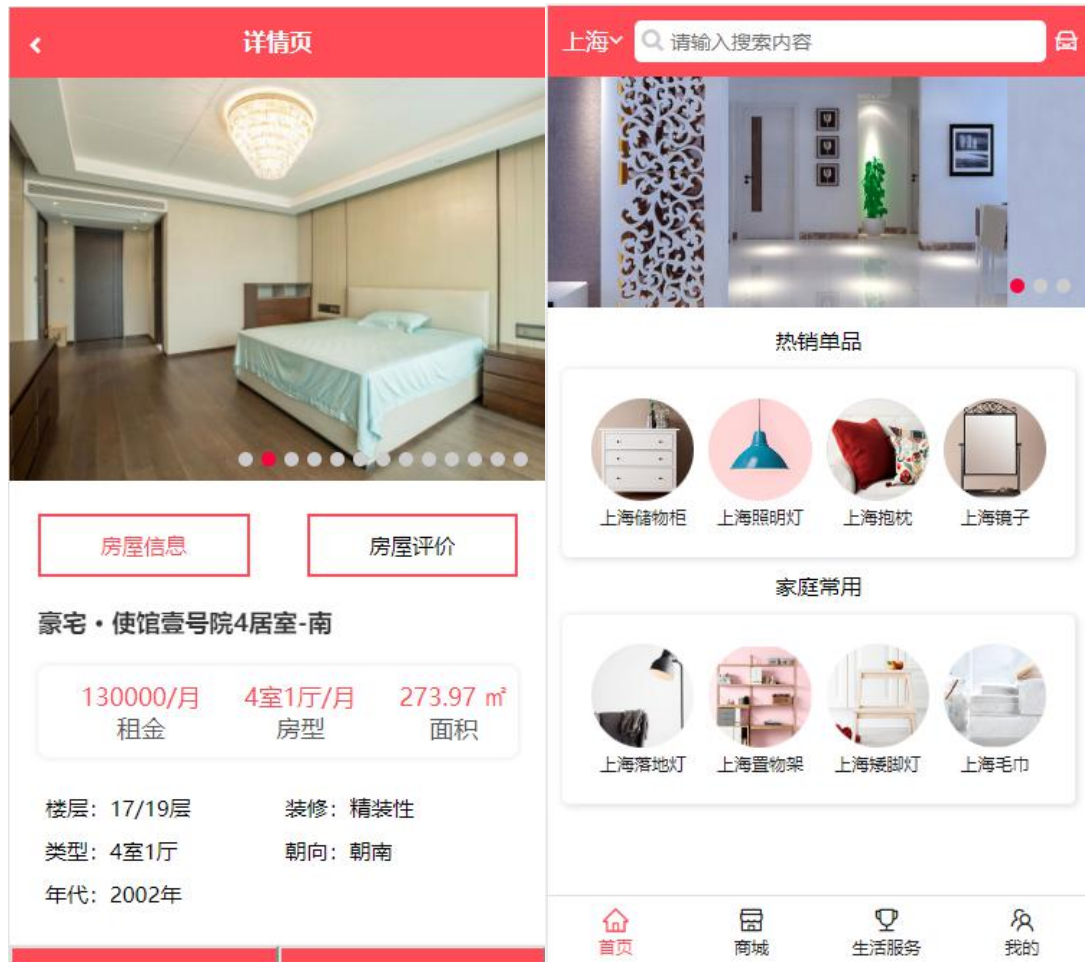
详情页

房屋信息
房屋评价

豪宅・使馆壹号院4居室-南

| 130000/月 | 4室1厅/月 | 273.97 ㎡ |
|---|---|---|
| 租金 | 房型 | 面积 |

楼层：17/19层
装修：精装性
类型：4室1厅
朝向：朝南
年代：2002年

上海
请输入搜索内容

热销单品

上海储物柜
上海照明灯
上海抱枕
上海镜子

家庭常用

上海落地灯
上海置物架
上海矮脚灯
上海毛巾

首页
商城
生活服务
我的